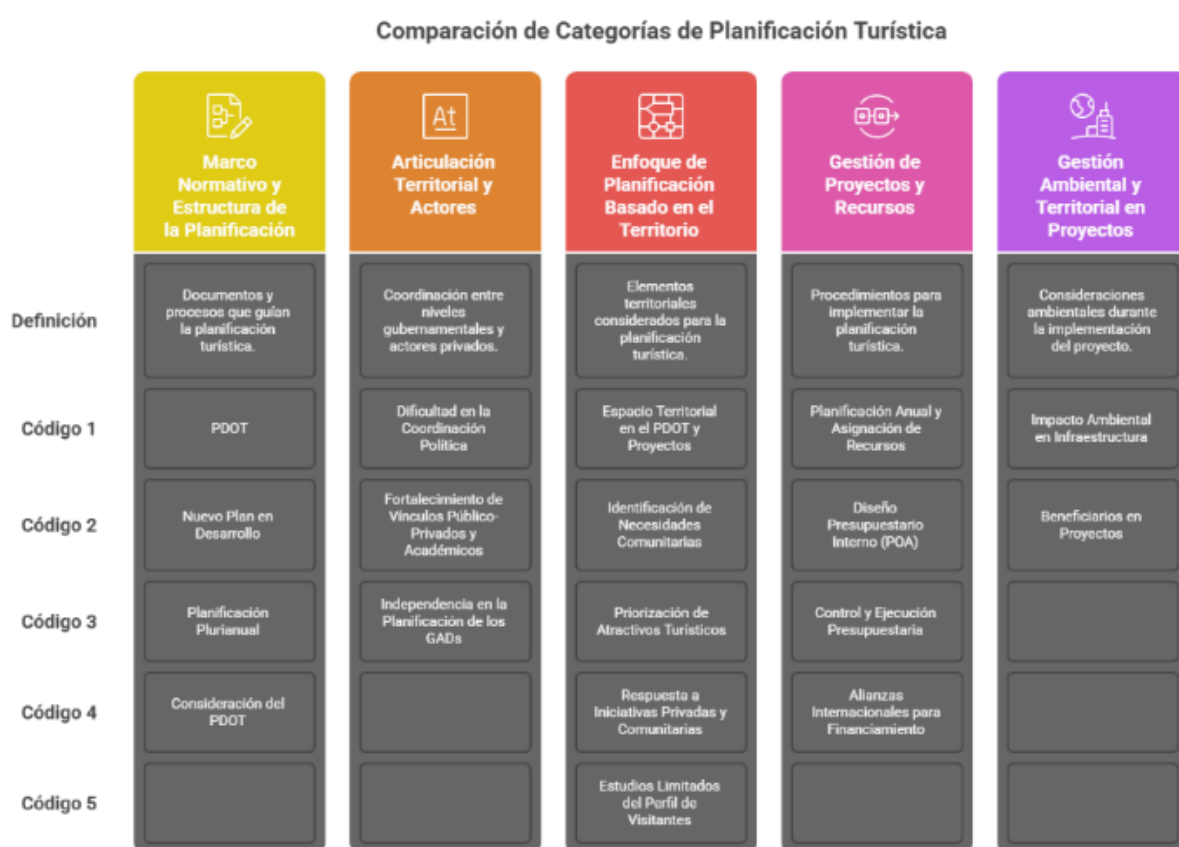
Comparación de Categorías de Planificación Turística

| | Marco Normativo y Estructura de la Planificación | Articulación Territorial y Actores | Enfoque de Planificación Basado en el Territorio | Gestión de Proyectos y Recursos | Gestión Ambiental y Territorial en Proyectos |
|---|---|---|---|---|---|
| Definición | Documentos y procesos que guían la planificación turística. | Coordinación entre niveles gubernamentales y actores privados. | Elementos territoriales considerados para la planificación turística. | Procedimientos para implementar la planificación turística. | Consideraciones ambientales durante la implementación del proyecto. |
| Código 1 | PDOT | Dificultad en la Coordinación Política | Espacio Territorial en el PDOT y Proyectos | Planificación Anual y Asignación de Recursos | Impacto Ambiental en Infraestructura |
| Código 2 | Nuevo Plan en Desarrollo | Fortalecimiento de Vínculos Público-Privados y Académicos | Identificación de Necesidades Comunitarias | Diseño Presupuestario Interno (POA) | Beneficiarios en Proyectos |
| Código 3 | Planificación Plurianual | Independencia en la Planificación de los GADs | Priorización de Atractivos Turísticos | Control y Ejecución Presupuestaria | |
| Código 4 | Consideración del PDOT | | Respuesta a Iniciativas Privadas y Comunitarias | Alianzas Internacionales para Financiamiento | |
| Código 5 | | | Estudios Limitados del Perfil de Visitantes | | |